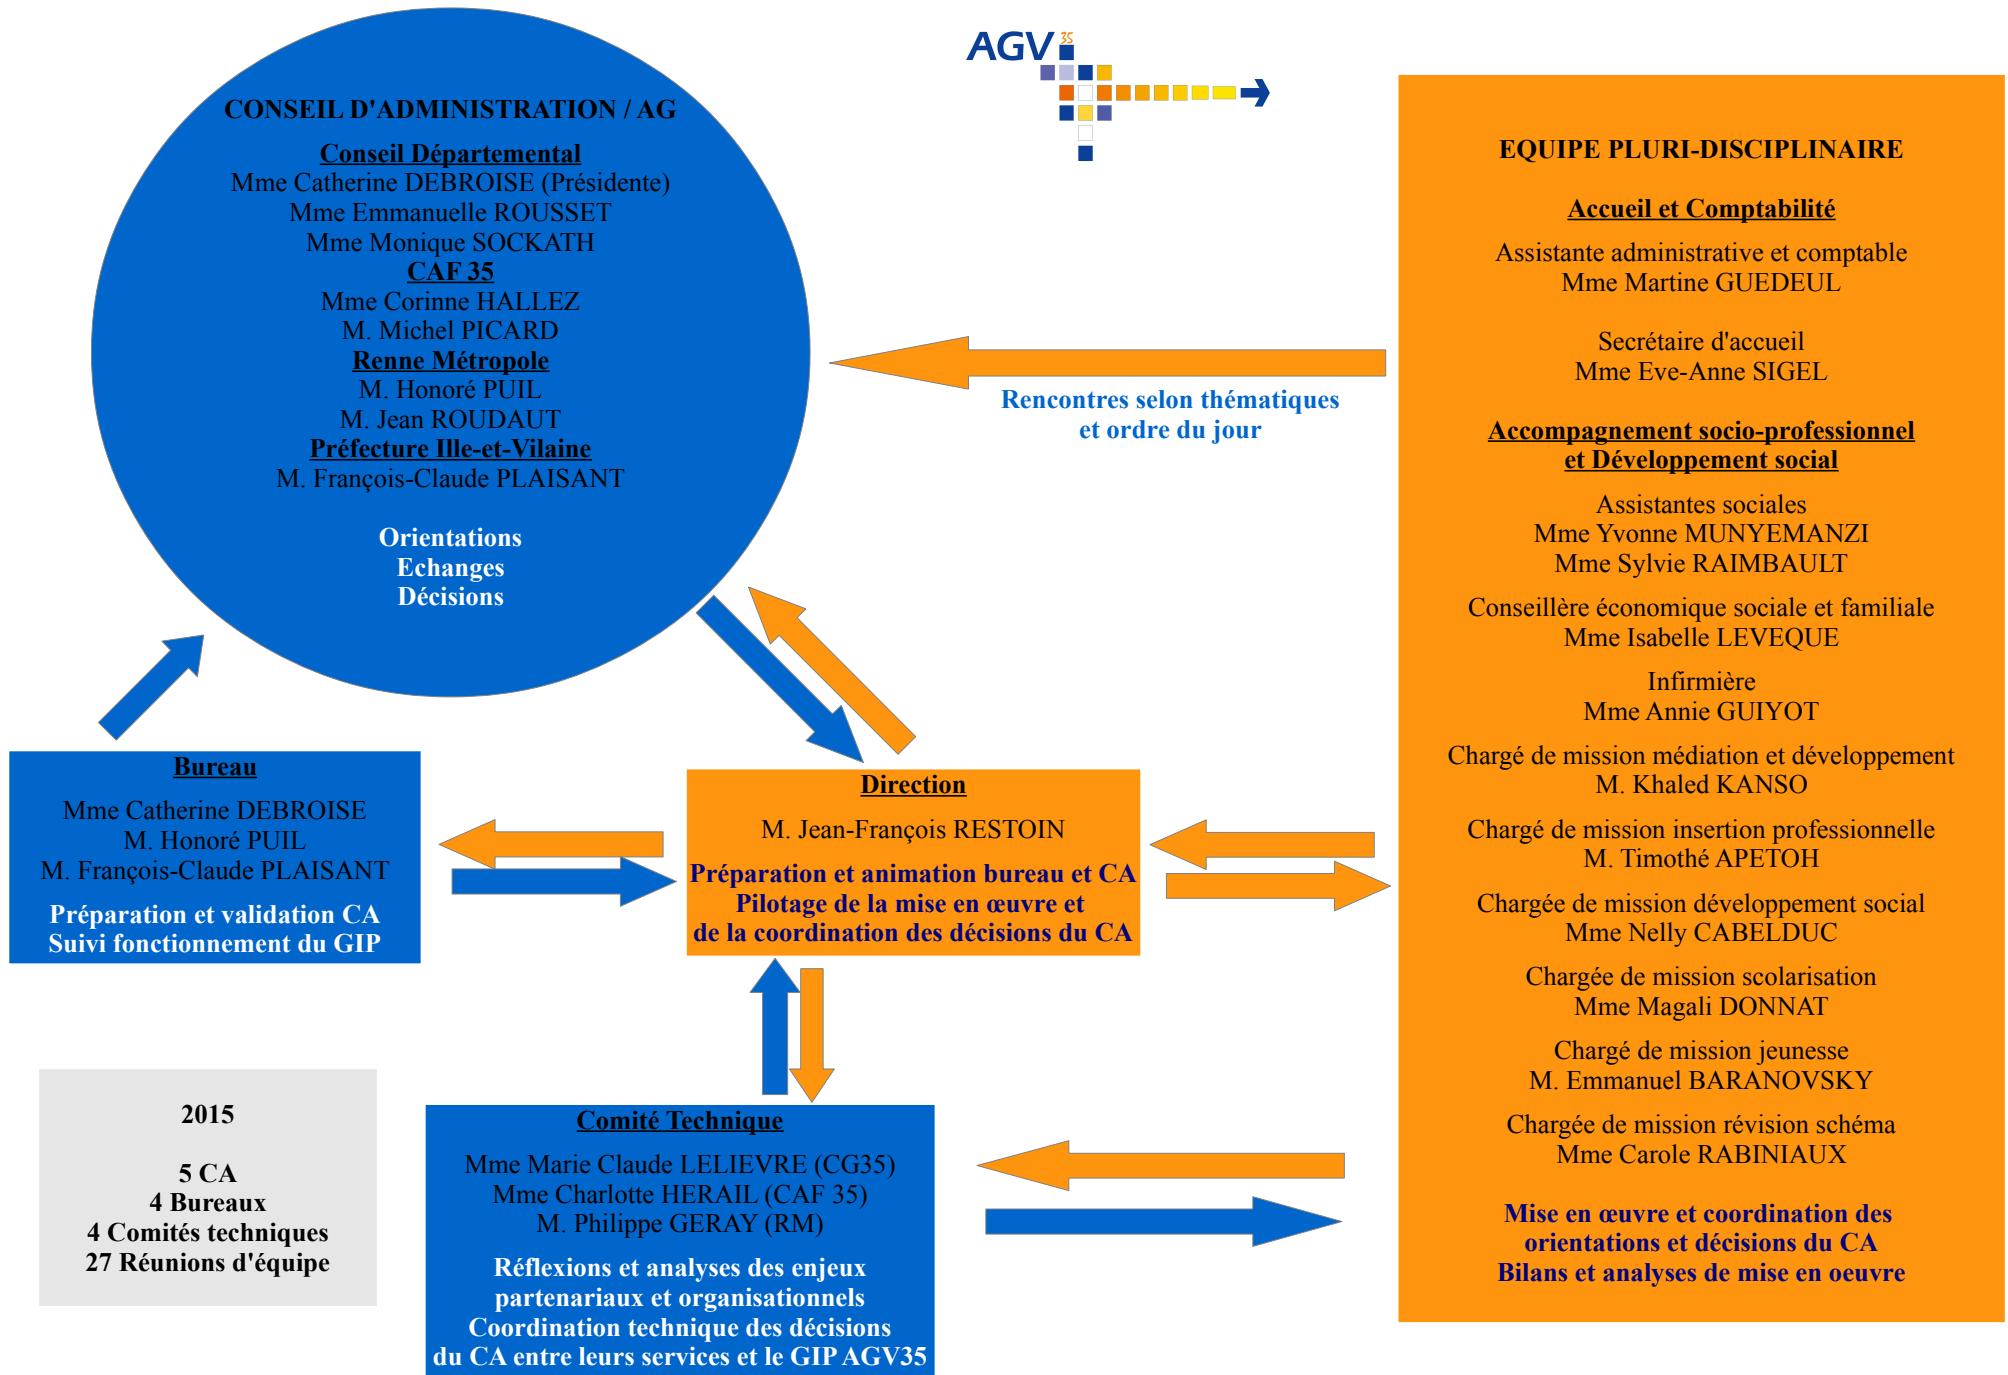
AGV 35

CONSEIL D'ADMINISTRATION / AG

Conseil Départemental
Mme Catherine DEBROISE (Présidente)
Mme Emmanuelle ROUSSET
Mme Monique SOCKATH
CAF 35
Mme Corinne HALLEZ
M. Michel PICARD
Renne Métropole
M. Honoré PUIL
M. Jean ROUDAUT
Préfecture Ille-et-Vilaine
M. François-Claude PLAISANT

Orientations
Echanges
Décisions

Rencontres selon thématiques et ordre du jour

EQUIPE PLURI-DISCIPLINAIRE

Accueil et Comptabilité

Assistante administrative et comptable
Mme Martine GUEDEUL

Secrétaire d'accueil
Mme Eve-Anne SIGEL

Accompagnement socio-professionnel et Développement social

Assistantes sociales
Mme Yvonne MUNYEMANZI
Mme Sylvie RAIMBAULT

Conseillère économique sociale et familiale
Mme Isabelle LEVEQUE

Infirmière
Mme Annie GUIYOT

Chargé de mission médiation et développement
M. Khaled KANSO

Chargé de mission insertion professionnelle
M. Timothé APETOH

Chargée de mission développement social
Mme Nelly CABELDUC

Chargée de mission scolarisation
Mme Magali DONNAT

Chargé de mission jeunesse
M. Emmanuel BARANOVSKY

Chargée de mission révision schéma
Mme Carole RABINIAUX

Mise en œuvre et coordination des orientations et décisions du CA
Bilans et analyses de mise en oeuvre

Bureau

Mme Catherine DEBROISE
M. Honoré PUIL
M. François-Claude PLAISANT

Préparation et validation CA
Suivi fonctionnement du GIP

Direction

M. Jean-François RESTOIN

Préparation et animation bureau et CA
Pilotage de la mise en œuvre et de la coordination des décisions du CA

2015

5 CA
4 Bureaux
4 Comités techniques
27 Réunions d'équipe

Comité Technique

Mme Marie Claude LELIEVRE (CG35)
Mme Charlotte HERAIL (CAF 35)
M. Philippe GERAY (RM)

Réflexions et analyses des enjeux partenariaux et organisationnels
Coordination technique des décisions du CA entre leurs services et le GIP AGV35